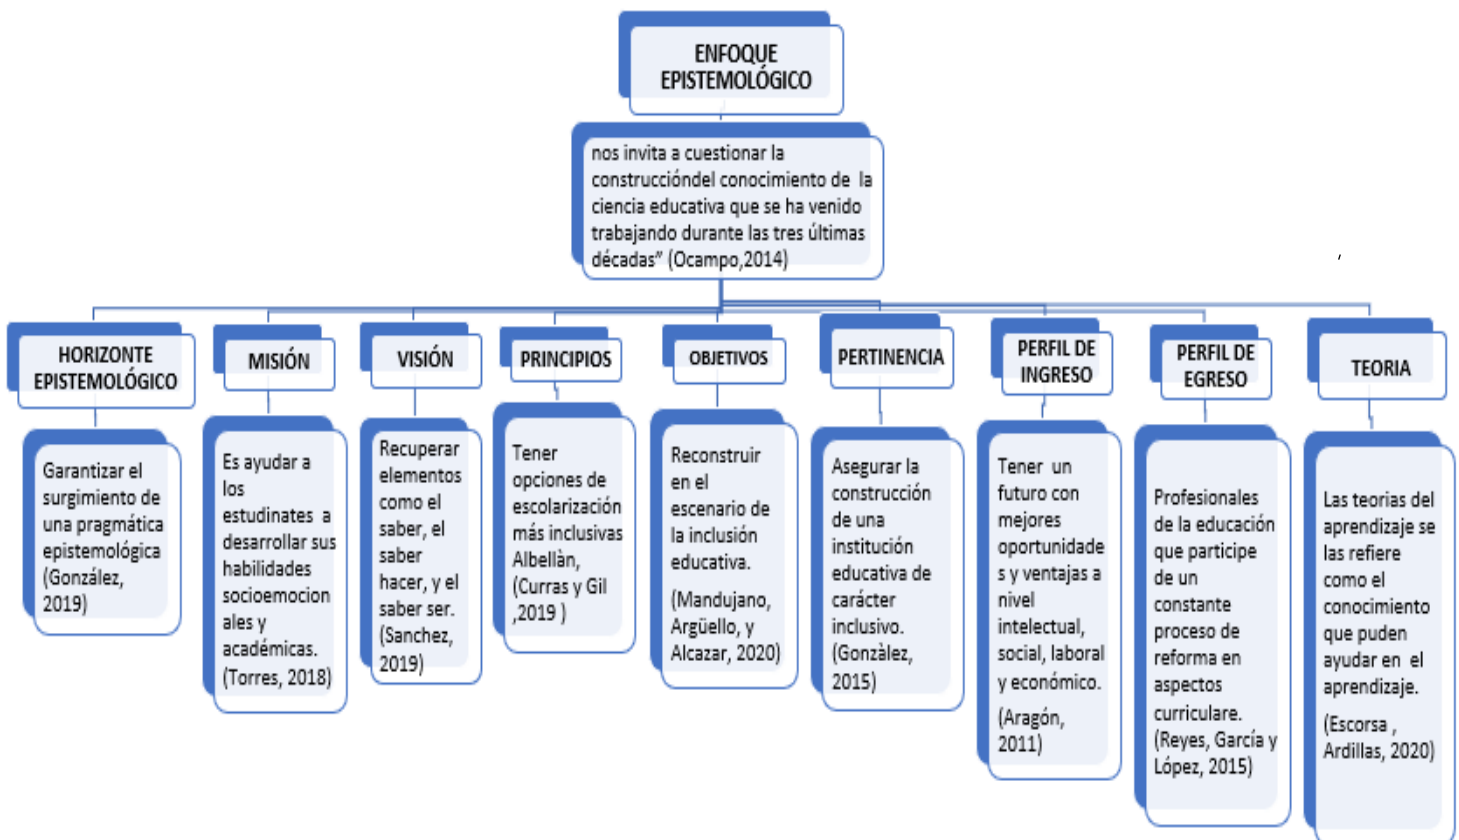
ENFOQUE EPISTEMOLÓGICO

nos invita a cuestionar la construccióndel conocimiento de la ciencia educativa que se ha venido trabajando durante las tres últimas décadas" (Ocampo,2014)

HORIZONTE EPISTEMOLÓGICO

Garantizar el surgimiento de una pragmática epistemológica (González, 2019)

MISIÓN

Es ayudar a los estudinates a desarrollar sus habilidades socioemocionales y académicas. (Torres, 2018)

VISIÓN

Recuperar elementos como el saber, el saber hacer, y el saber ser. (Sanchez, 2019)

PRINCIPIOS

Tener opciones de escolarización más inclusivas Albellàn, (Curras y Gil ,2019 )

OBJETIVOS

Reconstruir en el escenario de la inclusión educativa.

(Mandujano, Argüello, y Alcazar, 2020)

PERTINENCIA

Asegurar la construcción de una institución educativa de carácter inclusivo. (Gonzàlez, 2015)

PERFIL DE INGRESO

Tener un futuro con mejores oportunidades y ventajas a nivel intelectual, social, laboral y económico.

(Aragón, 2011)

PERFIL DE EGRESO

Profesionales de la educación que participe de un constante proceso de reforma en aspectos curriculare. (Reyes, García y López, 2015)

TEORIA

Las teorias del aprendizaje se las refiere como el conocimiento que pueden ayudar en el aprendizaje.

(Escorsa , Ardillas, 2020)